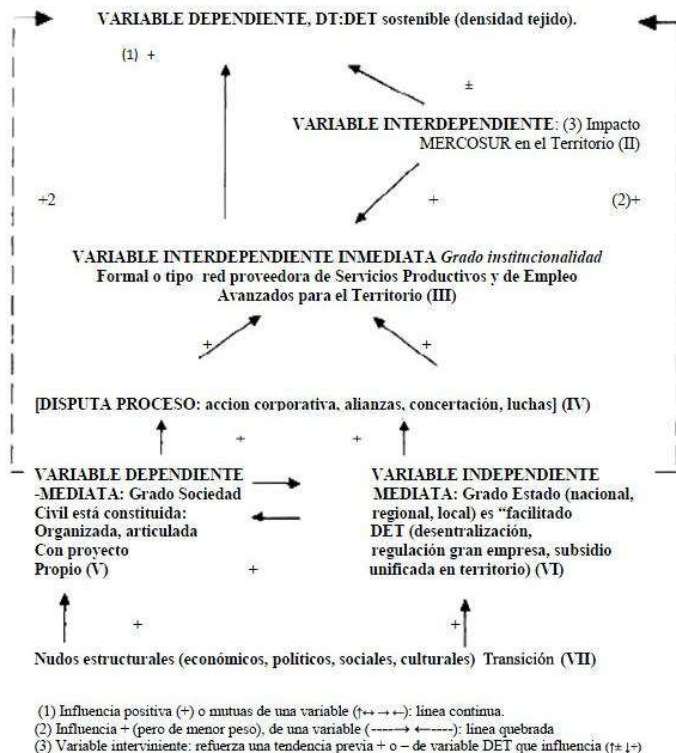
VARIABLE DEPENDIENTE, DT:DET sostenible (densidad tejido).

(1) +

±

VARIABLE INTERDEPENDIENTE: (3) Impacto MERCOSUR en el Territorio (II)

+2

+

(2)+

VARIABLE INTERDEPENDIENTE INMEDIATA Grado institucionalidad Formal o tipo red proveedora de Servicios Productivos y de Empleo Avanzados para el Territorio (III)

+

+

[DISPUTA PROCESO: accion corporativa, alianzas, concertación, luchas] (IV)

+

+

VARIABLE DEPENDIENTE -MEDIATA: Grado Sociedad Civil está constituida: Organizada, articulada Con proyecto Propio (V)

+

VARIABLE INDEPENDIENTE MEDIATA: Grado Estado (nacional, regional, local) es "facilitado DET (desentralización, regulación gran empresa, subsidio unificada en territorio) (VI)

+

+

Nudos estructurales (económicos, políticos, sociales, culturales) Transición (VII)

(1) Influencia positiva (+) o mutuas de una variable (↑↔→←): línea continua.
(2) Influencia + (pero de menor peso), de una variable (----→ ←----): línea quebrada
(3) Variable interviniente: refuerza una tendencia previa + o – de variable DET que influencia (↑± ↓+)